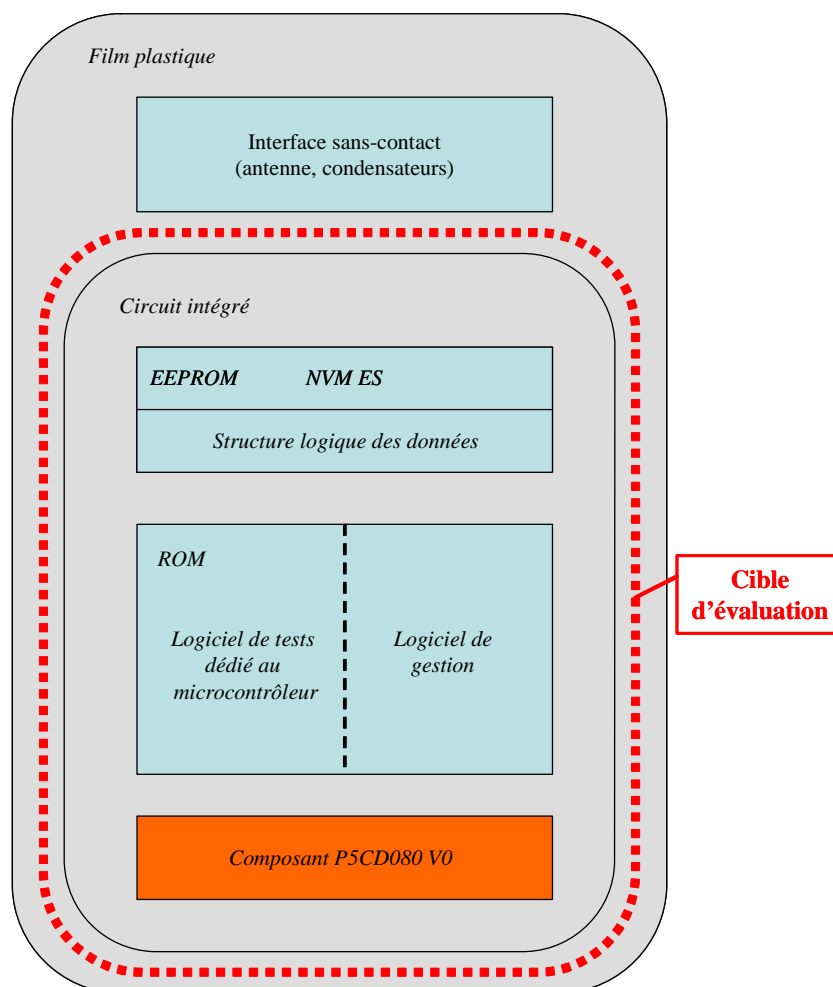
Film plastique

Interface sans-contact
(antenne, condensateurs)

Circuit intégré

EEPROM NVM ES

Structure logique des données

ROM

Logiciel de tests dédié au microcontrôleur

Logiciel de gestion

Cible d'évaluation

Composant P5CD080 V0